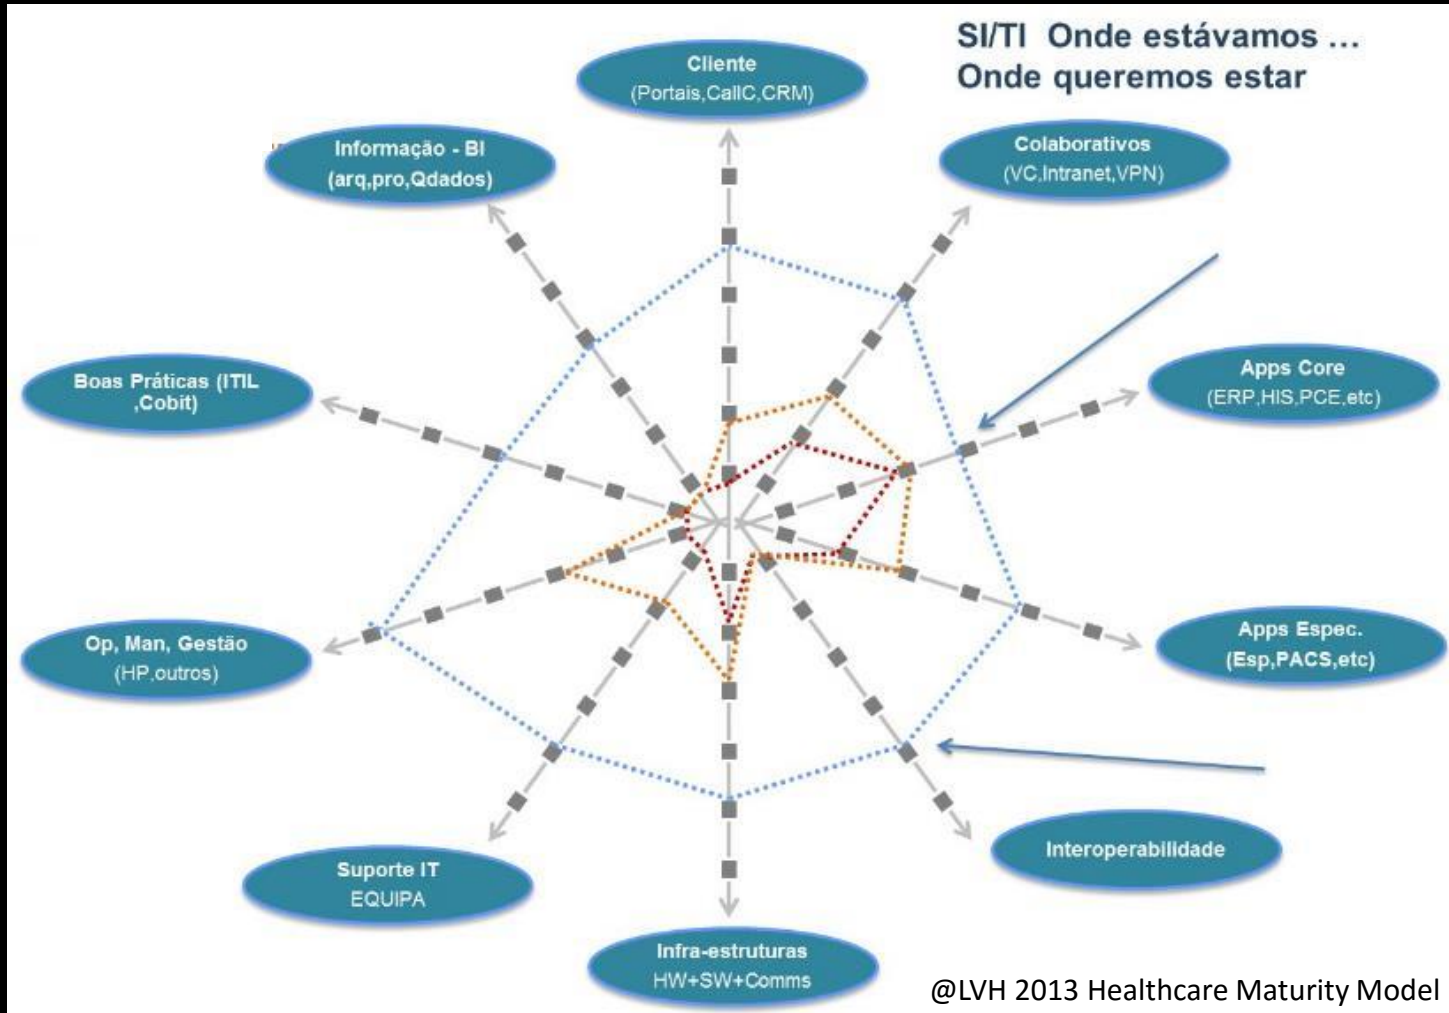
SI/TI Onde estávamos ...
Onde queremos estar

Cliente
(Portais,CallC,CRM)

Informação - BI
(arq,pro,Qdados)

Colaborativos
(VC,Intranet,VPN)

Boas Práticas (ITIL ,Cobit)

Apps Core
(ERP,HIS,PCE,etc)

Op, Man, Gestão
(HP,outros)

Apps Espec.
(Esp,PACS,etc)

Suporte IT
EQUIPA

Interoperabilidade

Infra-estruturas
HW+SW+Comms

@LVH 2013 Healthcare Maturity Model